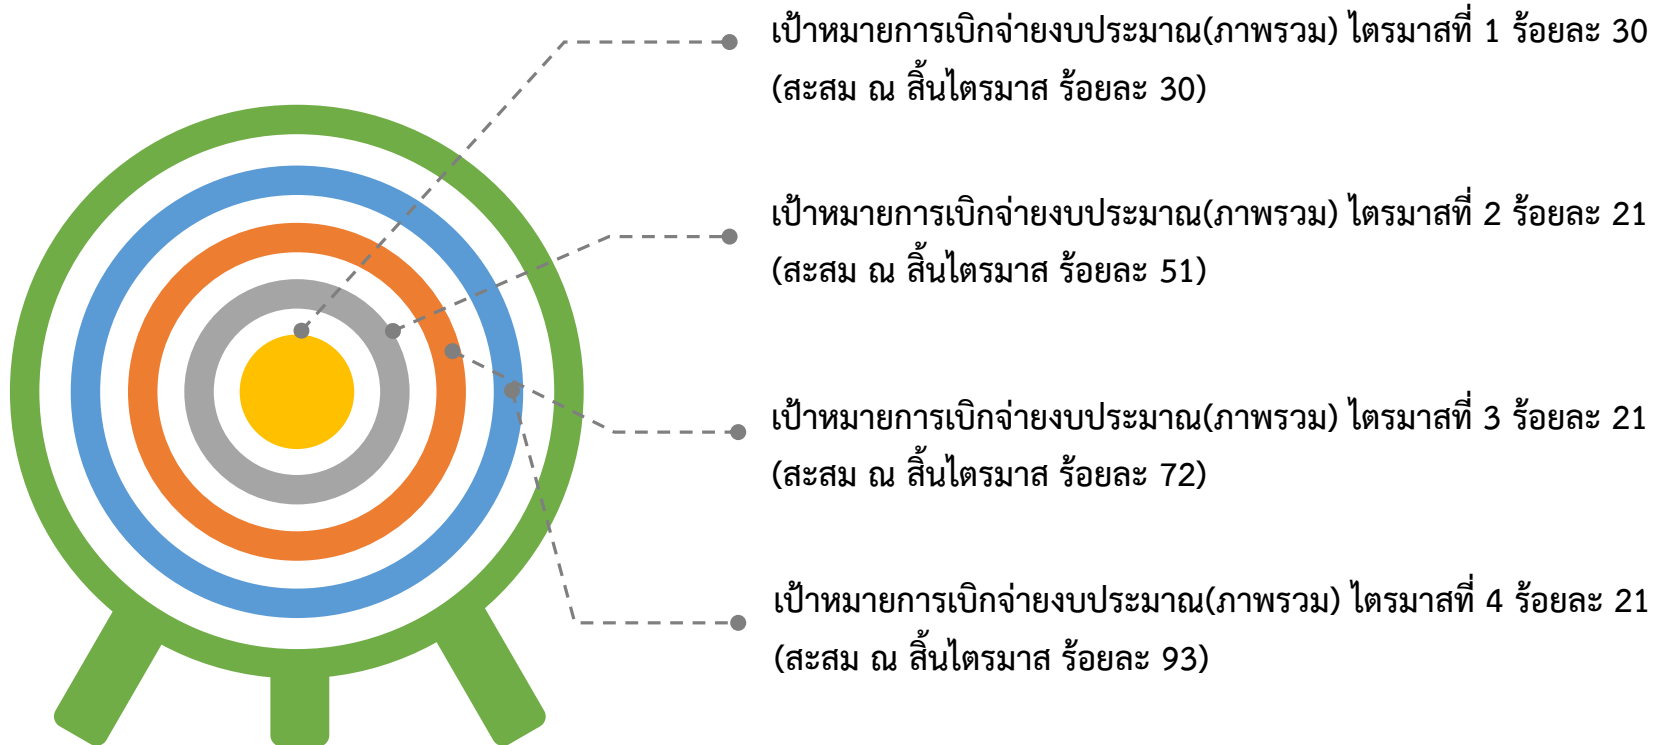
เป้าหมายการเบิกจ่ายงบประมาณ(ภาพรวม) ไตรมาสที่ 1 ร้อยละ 30 (สะสม ณ สิ้นไตรมาส ร้อยละ 30)

เป้าหมายการเบิกจ่ายงบประมาณ(ภาพรวม) ไตรมาสที่ 2 ร้อยละ 21 (สะสม ณ สิ้นไตรมาส ร้อยละ 51)

เป้าหมายการเบิกจ่ายงบประมาณ(ภาพรวม) ไตรมาสที่ 3 ร้อยละ 21 (สะสม ณ สิ้นไตรมาส ร้อยละ 72)

เป้าหมายการเบิกจ่ายงบประมาณ(ภาพรวม) ไตรมาสที่ 4 ร้อยละ 21 (สะสม ณ สิ้นไตรมาส ร้อยละ 93)